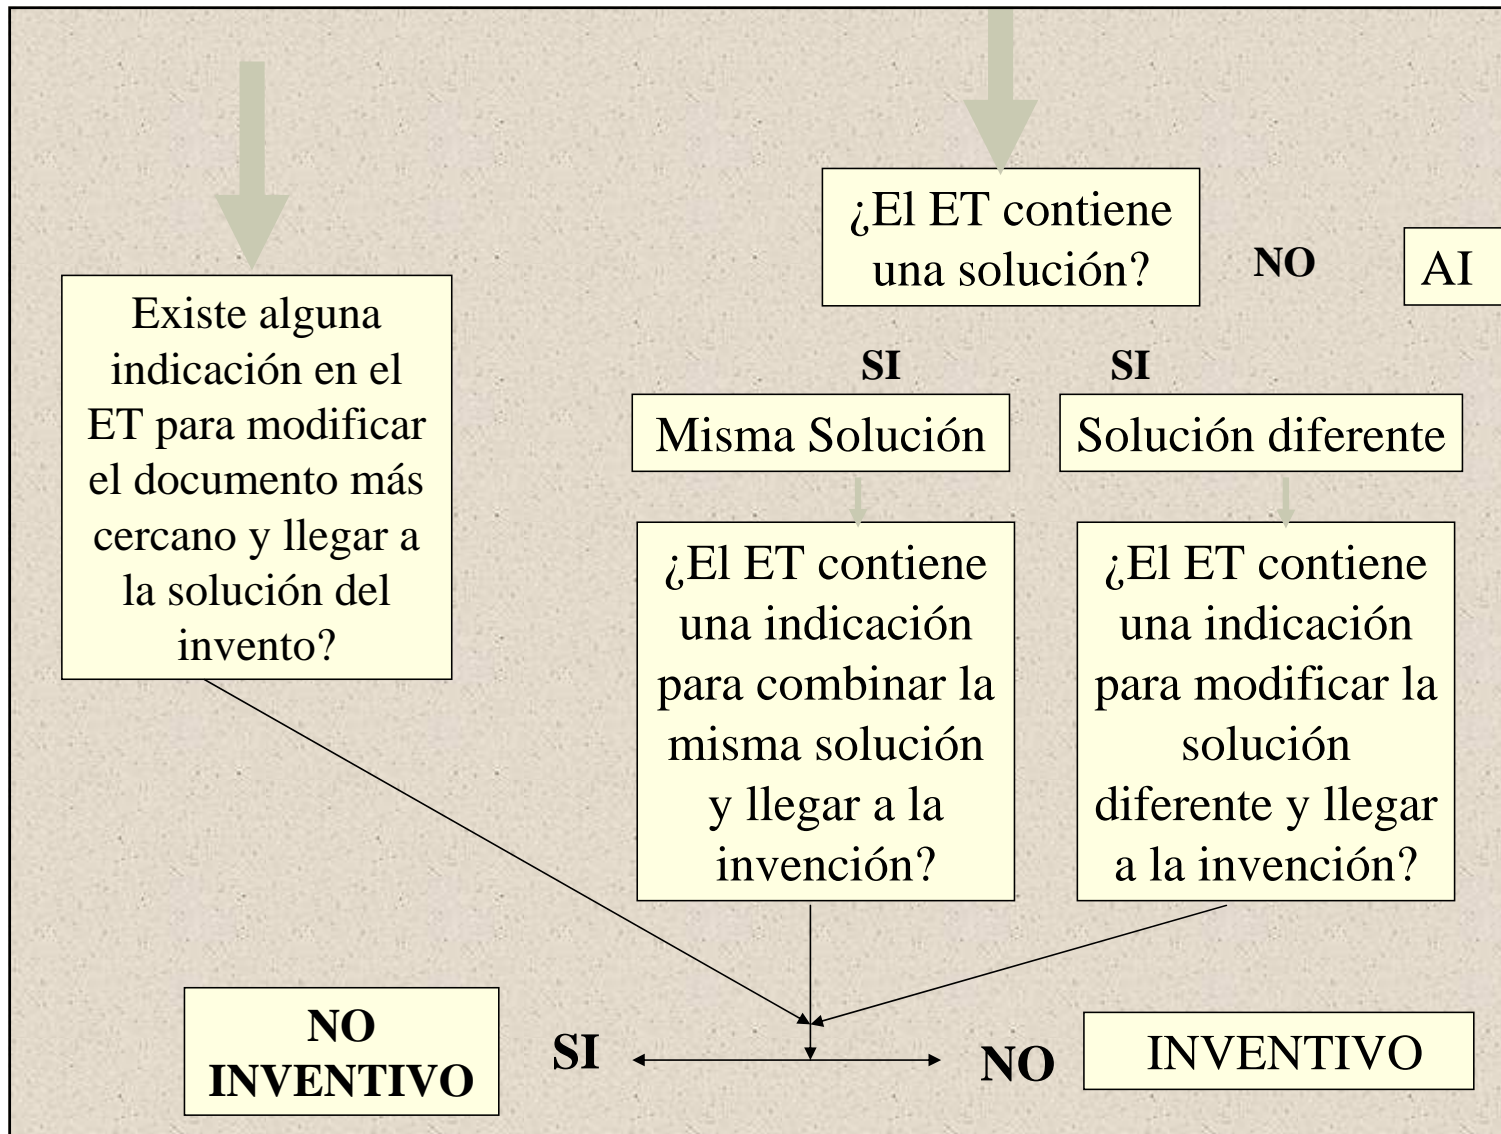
¿El ET contiene una solución?

NO

AI

Existe alguna indicación en el ET para modificar el documento más cercano y llegar a la solución del invento?

SI

SI

Misma Solución

Solución diferente

¿El ET contiene una indicación para combinar la misma solución y llegar a la invención?

¿El ET contiene una indicación para modificar la solución diferente y llegar a la invención?

NO INVENTIVO

SI

NO

INVENTIVO